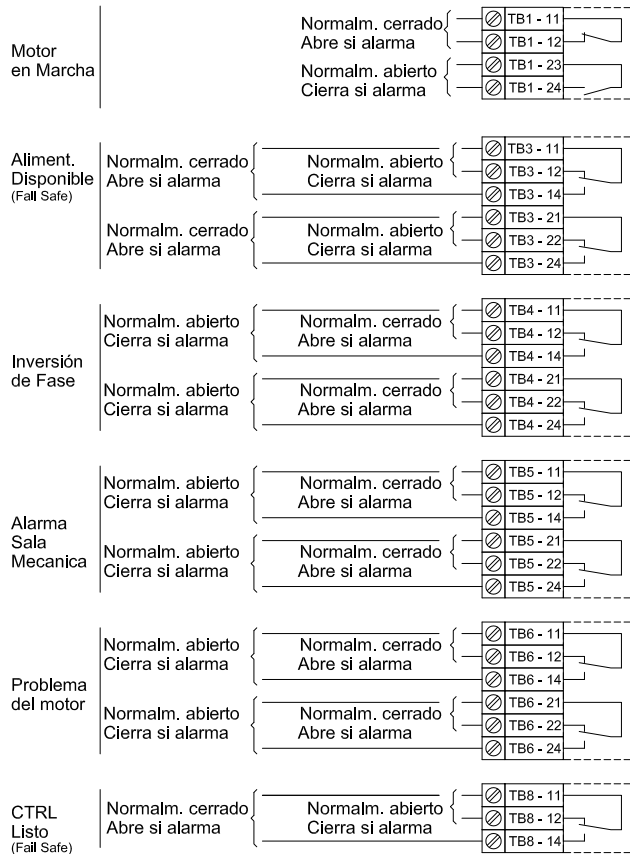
Motor en Marcha

Normalm. cerrado
Abre si alarma
TB1 - 11
TB1 - 12

Normalm. abierto
Cierra si alarma
TB1 - 23
TB1 - 24

Aliment. Disponible
(Fail Safe)

Normalm. cerrado
Abre si alarma
Normalm. abierto
Cierra si alarma
TB3 - 11
TB3 - 12
TB3 - 14

Normalm. cerrado
Abre si alarma
Normalm. abierto
Cierra si alarma
TB3 - 21
TB3 - 22
TB3 - 24

Inversión de Fase

Normalm. abierto
Cierra si alarma
Normalm. cerrado
Abre si alarma
TB4 - 11
TB4 - 12
TB4 - 14

Normalm. abierto
Cierra si alarma
Normalm. cerrado
Abre si alarma
TB4 - 21
TB4 - 22
TB4 - 24

Alarma Sala Mecanica

Normalm. abierto
Cierra si alarma
Normalm. cerrado
Abre si alarma
TB5 - 11
TB5 - 12
TB5 - 14

Normalm. abierto
Cierra si alarma
Normalm. cerrado
Abre si alarma
TB5 - 21
TB5 - 22
TB5 - 24

Problema del motor

Normalm. abierto
Cierra si alarma
Normalm. cerrado
Abre si alarma
TB6 - 11
TB6 - 12
TB6 - 14

Normalm. abierto
Cierra si alarma
Normalm. cerrado
Abre si alarma
TB6 - 21
TB6 - 22
TB6 - 24

CTRL Listo
(Fail Safe)

Normalm. cerrado
Abre si alarma
Normalm. abierto
Cierra si alarma
TB8 - 11
TB8 - 12
TB8 - 14